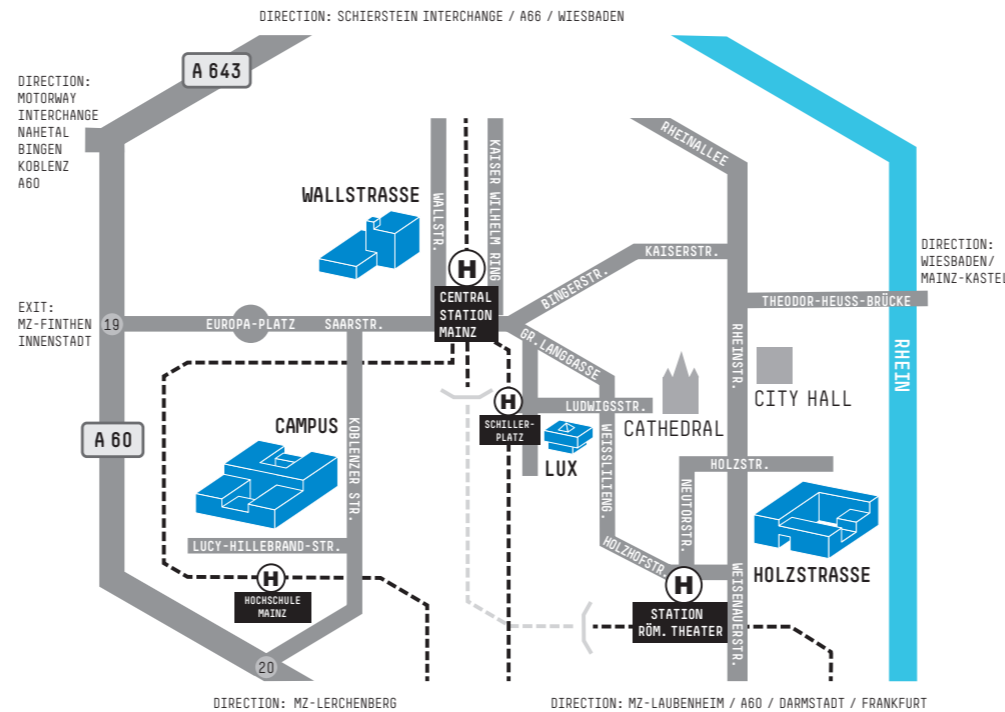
DIRECTION: SCHIERSTEIN INTERCHANGE / A66 / WIESBADEN

A 643

DIRECTION:
MOTORWAY
INTERCHANGE
NAHETAL
BINGEN
KOBLENZ
A60

WALLSTRASSE

WALLSTR.

KAISER WILHELM RING

RHEINALLEE

KAISERSTR.

DIRECTION:
WIESBADEN/
MAINZ-KASTEL

BINGERSTR.

THEODOR-HEUSS-BRÜCKE

EXIT:
MZ-FINTHEN
INNENSTADT

19

EUROPA-PLATZ

SAARSTR.

H

CENTRAL
STATION
MAINZ

GR. LANGGASSE

RHEINSTR.

RHEIN

CITY HALL

H

SCHILLER-
PLATZ

LUDWIGSSTR.

CATHEDRAL

CAMPUS

KOBLENZER STR.

A 60

LUX

WEISSLILIENG.

HOLZSTR.

NEUTORSTR.

HOLZHOFSTR.

LUCY-HILLEBRAND-STR.

H

HOCHSCHULE
MAINZ

H

STATION
RÖM. THEATER

WEISENAUERSTR.

HOLZSTRASSE

20

DIRECTION: MZ-LERCHENBERG

DIRECTION: MZ-LAUBENHEIM / A60 / DARMSTADT / FRANKFURT